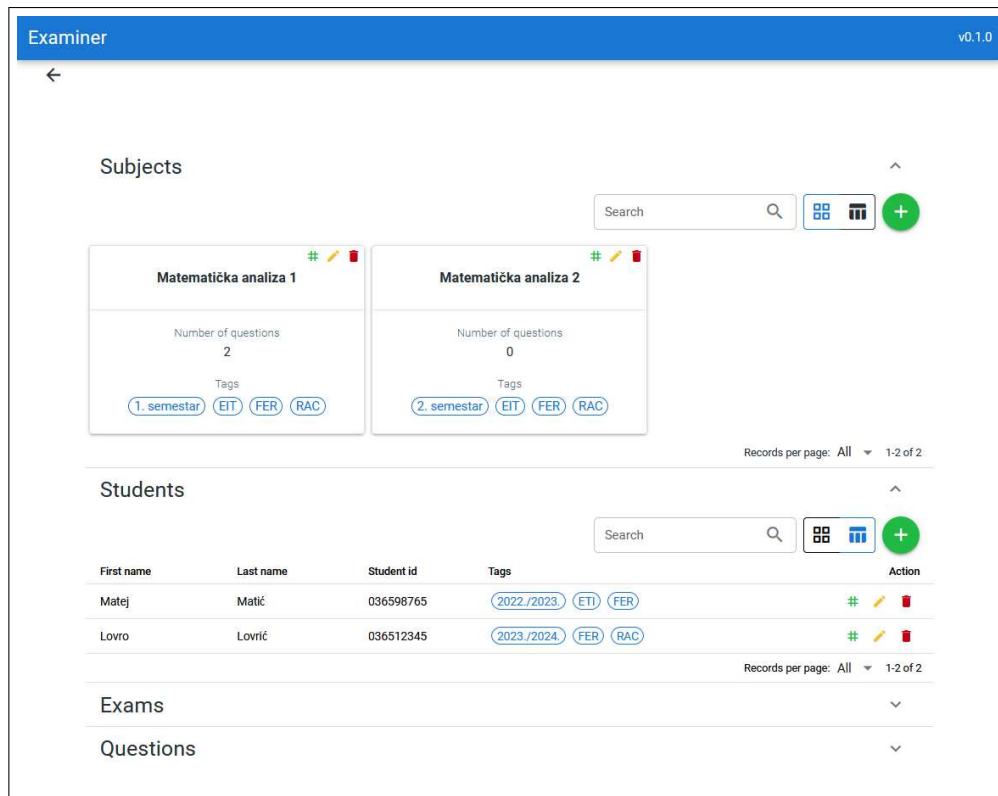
Examiner

v0.1.0

Subjects

Search

#

Matematička analiza 1

Number of questions

2

Tags

1. semestar EIT FER RAC

#

Matematička analiza 2

Number of questions

0

Tags

2. semestar EIT FER RAC

Records per page: All 1-2 of 2

Students

Search

| First name | Last name | Student id | Tags | Action |
|---|---|---|---|---|
| Matej | Matić | 036598765 | 2022./2023. ETI FER | # |
| Lovro | Lovrić | 036512345 | 2023./2024. FER RAC | # |

Records per page: All 1-2 of 2

Exams

Questions